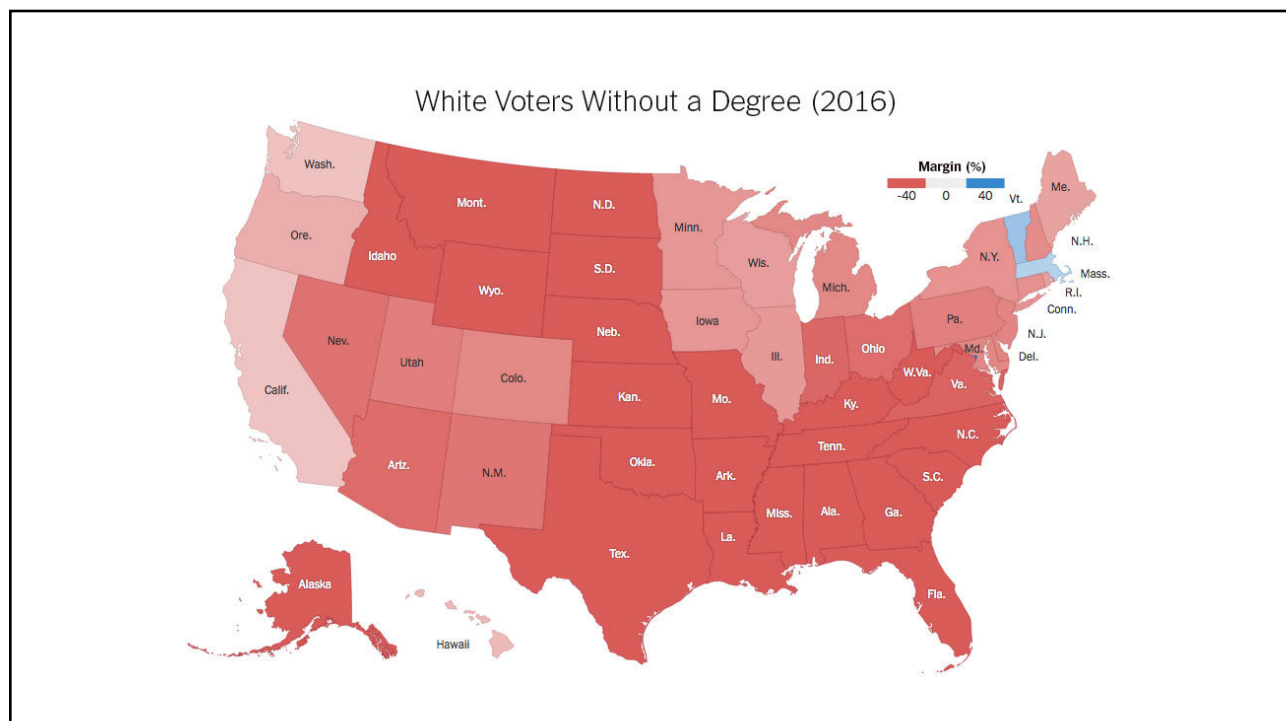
White Voters Without a Degree (2016)

Margin (%)
-40 0 40

Wash.
Mont.
N.D.
Minn.
Me.
Vt.
N.H.
Mass.
R.I.
Conn.
Ore.
Idaho
S.D.
Wis.
N.Y.
Wyo.
Mich.
Iowa
Pa.
N.J.
Del.
Md.
Nev.
Neb.
Utah
Colo.
Ill.
Ind.
Ohio
W.Va.
Va.
Calif.
Kan.
Mo.
Ky.
N.C.
Tenn.
Ariz.
N.M.
Okla.
Ark.
S.C.
Miss.
Ala.
Ga.
La.
Tex.
Fla.
Alaska
Hawaii